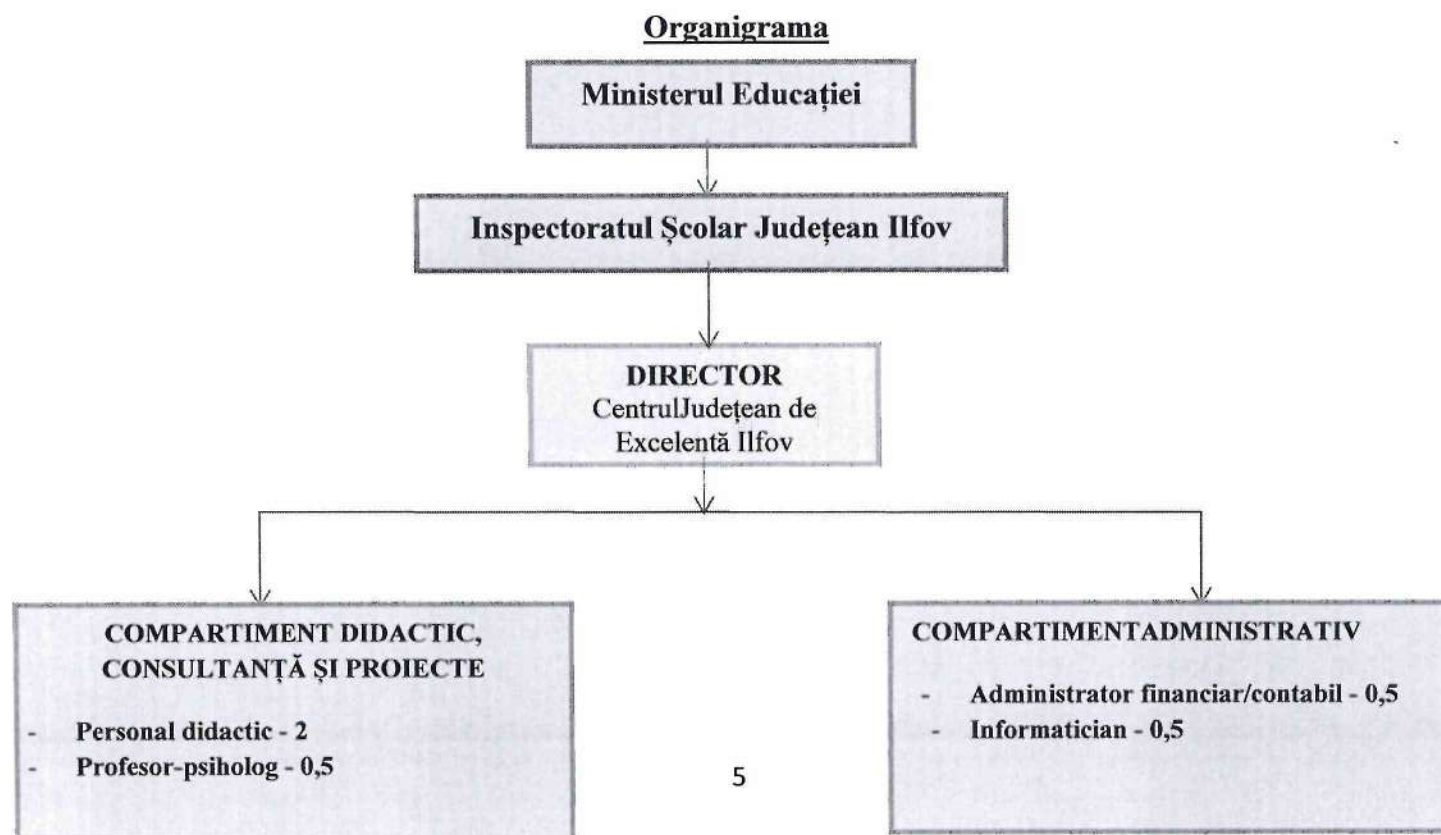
Organigrama

Ministerul Educației

Inspectoratul Școlar Județean Ilfov

DIRECTOR
CentrulJudețean de Excelentă Ilfov

COMPARTIMENT DIDACTIC, CONSULTANȚĂ ȘI PROIECTE

- Personal didactic - 2
- Profesor-psiholog - 0,5

COMPARTIMENTADMINISTRATIV

- Administrator financiar/contabil - 0,5
- Informatician - 0,5

5